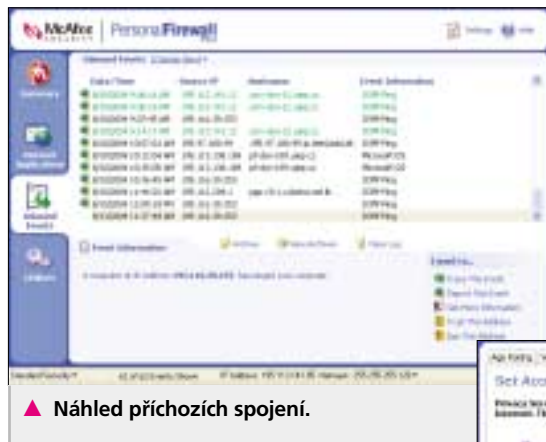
McAfee | Personal Firewall

Summary

Inbound Events

Date/Time | Source IP | Hostname | Event Information

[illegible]

Event Information

Archive | View Archive | Clear List

I want to...

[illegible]

Set Acc

▲ Náhled příchozích spojení.